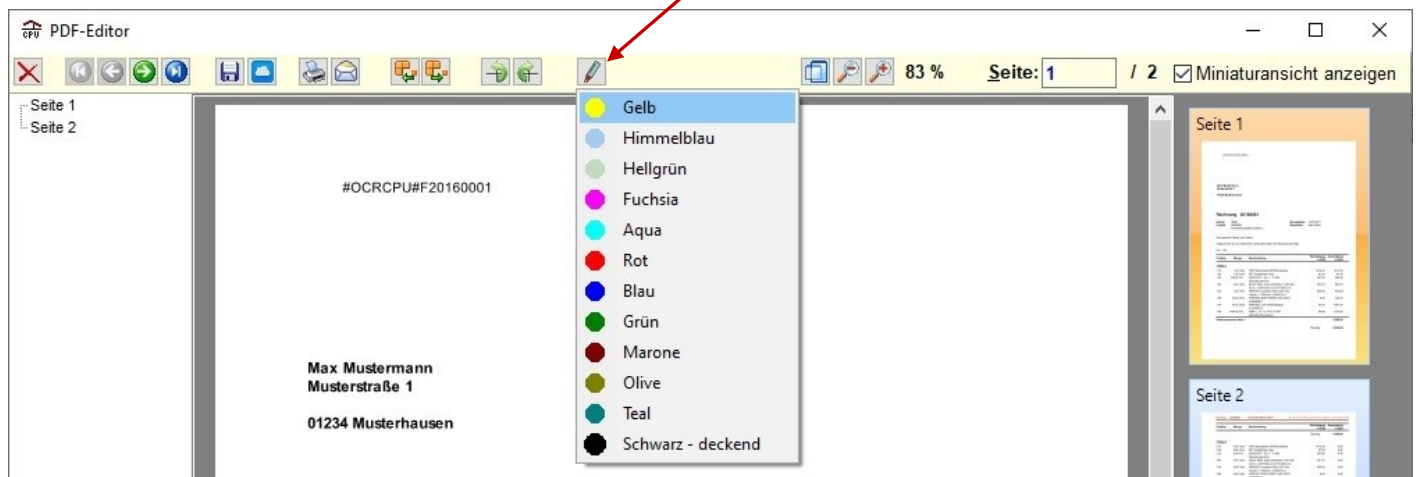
PDF-Editor

83 %
Seite: 1 / 2
Miniaturansicht anzeigen

Seite 1
Seite 2

#OCRCPU#F20160001

Max Mustermann
Musterstraße 1

01234 Musterhausen

Gelb
Himmelblau
Hellgrün
Fuchsia
Aqua
Rot
Blau
Grün
Marone
Olive
Teal
Schwarz - deckend

Seite 1

Seite 2